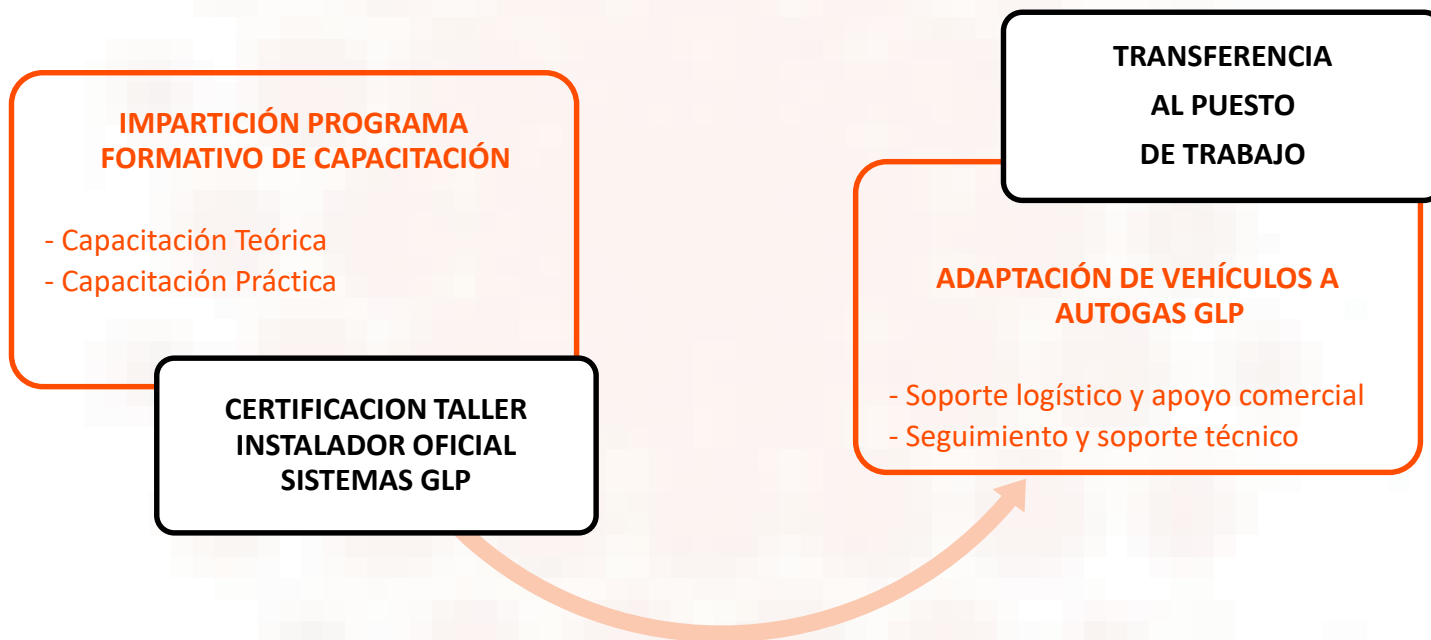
IMPARTICIÓN PROGRAMA FORMATIVO DE CAPACITACIÓN

- Capacitación Teórica
- Capacitación Práctica

CERTIFICACION TALLER INSTALADOR OFICIAL SISTEMAS GLP

TRANSFERENCIA AL PUESTO DE TRABAJO

ADAPTACIÓN DE VEHÍCULOS A AUTOGAS GLP

- Soporte logístico y apoyo comercial
- Seguimiento y soporte técnico